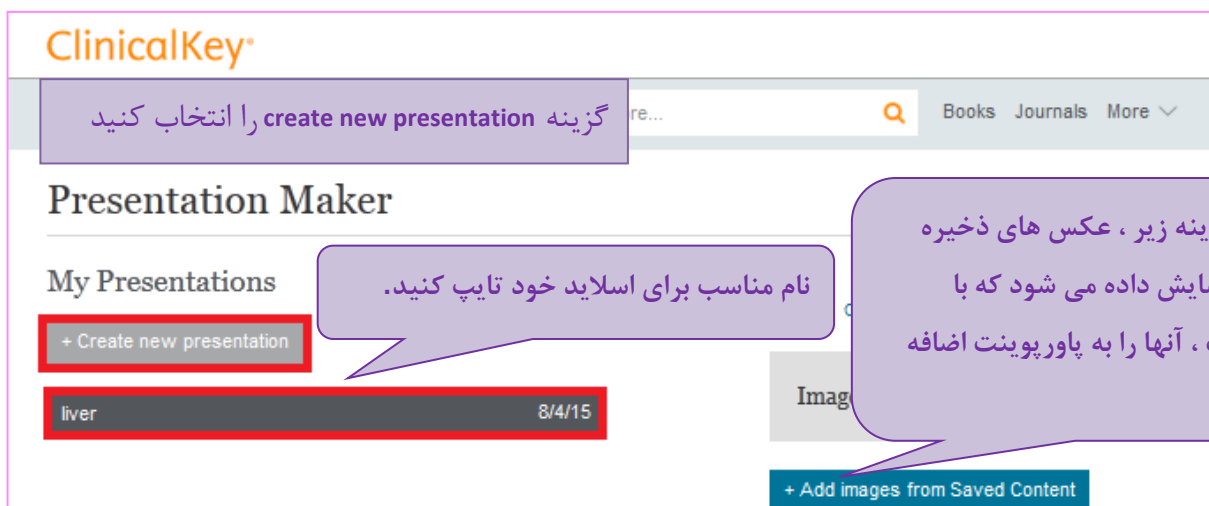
ClinicalKey

گزینه create new presentation را انتخاب کنید

re...

Books Journals More

Presentation Maker

My Presentations

نام مناسب برای اسلاید خود تایپ کنید.

+ Create new presentation

liver 8/4/15

ینه زیر ، عکس های ذخیره
یش داده می شود که با
، آنها را به پاورپوینت اضافه

Imag

+ Add images from Saved Content